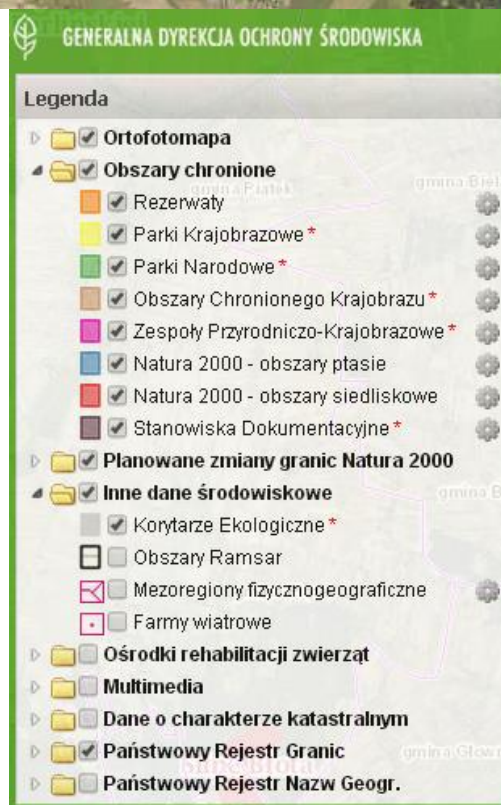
GENERALNA DYREKCJA OCHRONY ŚRODOWISKA

Legenda

Ortofotomapa
Obszary chronione
Rezerwaty
Parki Krajobrazowe*
Parki Narodowe*
Obszary Chronionego Krajobrazu*
Zespoły Przyrodniczo-Krajobrazowe*
Natura 2000 - obszary ptasie
Natura 2000 - obszary siedliskowe
Stanowiska Dokumentacyjne*
Planowane zmiany granic Natura 2000
Inne dane środowiskowe
Korytarze Ekologiczne*
Obszary Ramsar
Mezoregiony fizycznogeograficzne
Farmy wiatrowe
Ośrodki rehabilitacji zwierząt
Multimedia
Dane o charakterze katastralnym
Państwowy Rejestr Granic
Państwowy Rejestr Nazw Geogr.